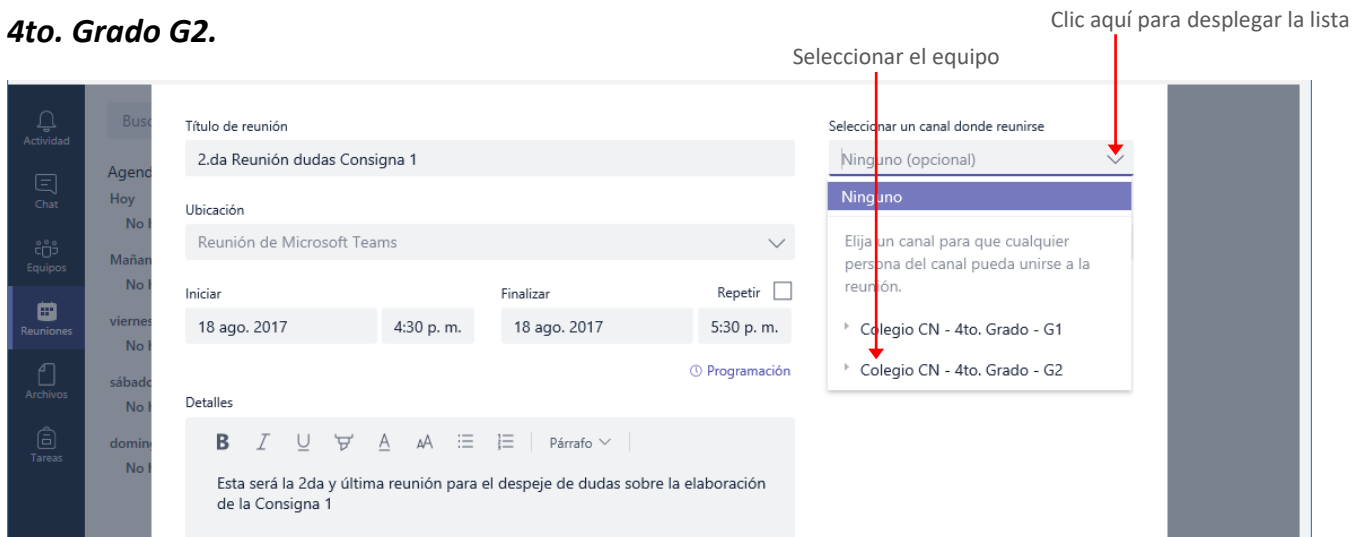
4to. Grado G2.

Clic aquí para desplegar la lista

Seleccionar el equipo

Actividad
Chat
Equipos
Reuniones
Archivos
Tareas

Busc
Agend
Hoy
No I
Mañan
No I
viernes
No I
sábado
No I
doming
No I

Título de reunión
2.da Reunión dudas Consigna 1

Ubicación
Reunión de Microsoft Teams

Iniciar
18 ago. 2017
4:30 p. m.

Finalizar
18 ago. 2017
5:30 p. m.

Repetir

Programación

Detalles
B I U A AA Párrafo
Esta será la 2da y última reunión para el despeje de dudas sobre la elaboración de la Consigna 1

Seleccionar un canal donde reunirse
Ninguno (opcional)
Ninguno
Elija un canal para que cualquier persona del canal pueda unirse a la reunión.
Colegio CN - 4to. Grado - G1
Colegio CN - 4to. Grado - G2